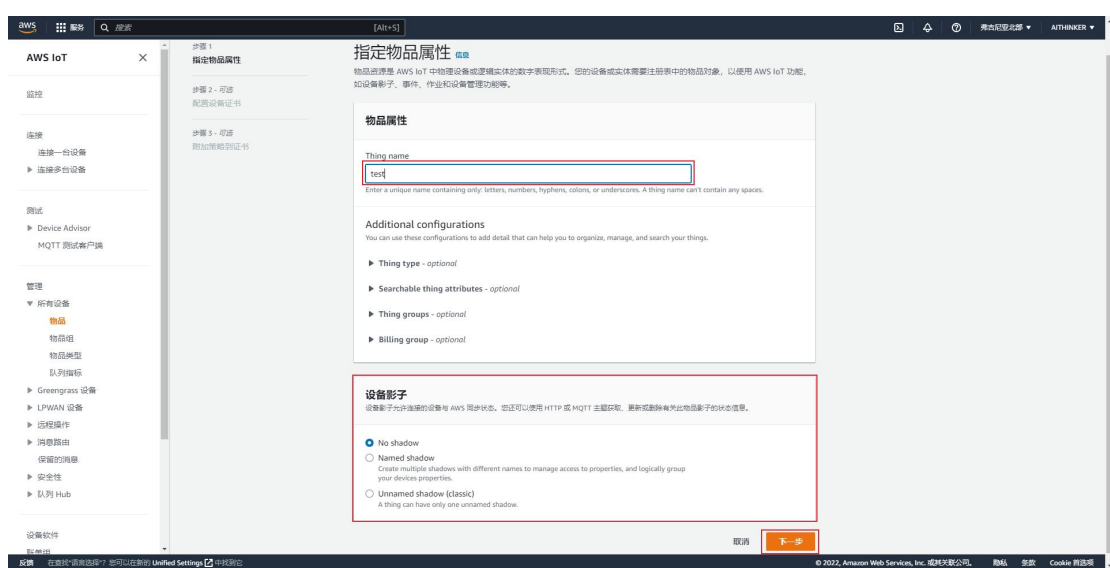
aws 服务 搜索 [Alt+S] 弗吉尼亚北部 ▼ AITHINKER ▼

AWS IoT ×

监控

连接
连接一台设备
▶ 连接多台设备

测试
▶ Device Advisor
MQTT 测试客户端

管理
▼ 所有设备
物品
物品组
物品类型
队列指标
▶ Greengrass 设备
▶ LPWAN 设备
▶ 远程操作
▶ 消息路由
保留的消息
▶ 安全性
▶ 队列 Hub

设备软件
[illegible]

步骤 1
指定物品属性

步骤 2 - 可选
配置设备证书

步骤 3 - 可选
附加策略到证书

指定物品属性 信息

物品资源是 AWS IoT 中物理设备或逻辑实体的数字表现形式。您的设备或实体需要注册表中的物品对象，以使用 AWS IoT 功能，如设备影子、事件、作业和设备管理功能等。

物品属性

Thing name
test
Enter a unique name containing only: letters, numbers, hyphens, colons, or underscores. A thing name can't contain any spaces.

Additional configurations
You can use these configurations to add detail that can help you to organize, manage, and search your things.

▶ Thing type - optional

▶ Searchable thing attributes - optional

▶ Thing groups - optional

▶ Billing group - optional

设备影子
设备影子允许连接的设备与 AWS 同步状态。您还可以使用 HTTP 或 MQTT 主题获取、更新或删除有关此物品影子的状态信息。

No shadow

Named shadow
Create multiple shadows with different names to manage access to properties, and logically group your devices properties.

Unnamed shadow (classic)
A thing can have only one unnamed shadow.

取消 下一步

反馈 在查找"语言选择"? 您可以在新的 Unified Settings 中找到它。 © 2022, Amazon Web Services, Inc. 或其关联公司。 隐私 条款 Cookie 首选项